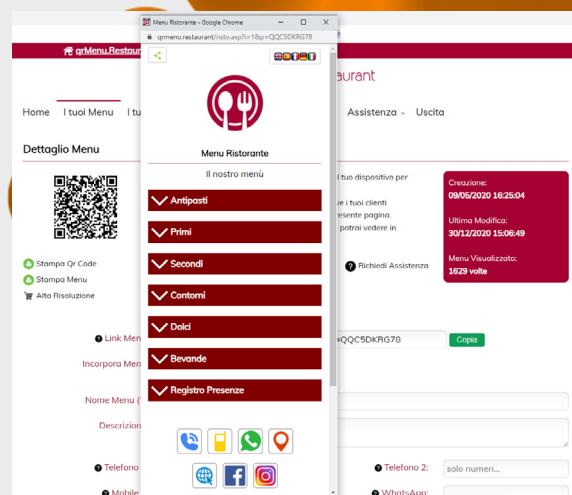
Menu Ristorante - Google Chrome

qrmenu.restaurant/risto.asp?i=1&p=QQC5DKRG78

Menu Ristorante

Il nostro menù

Antipasti

Primi

Secondi

Contorni

Dolci

Bevande

Registro Presenze

qrMenu.Restaurant

aurant

Home

I tuoi Menu

I tu

Assistenza

Uscita

Dettaglio Menu

il tuo dispositivo per

e i tuoi clienti

resente pagina.

potrai vedere in

Stampa Qr Code

Stampa Menu

Alta Risoluzione

Richiedi Assistenza

Creazione:

09/05/2020 16:25:04

Ultima Modifica:

30/12/2020 15:06:49

Menu Visualizzato:

1629 volte

Link Menu

=QQC5DKRG78

Copia

Incorpora Men

Nome Menu (

Descrizion

Telefono

Telefono 2:

solo numeri...

Mobile

WhatsApp: